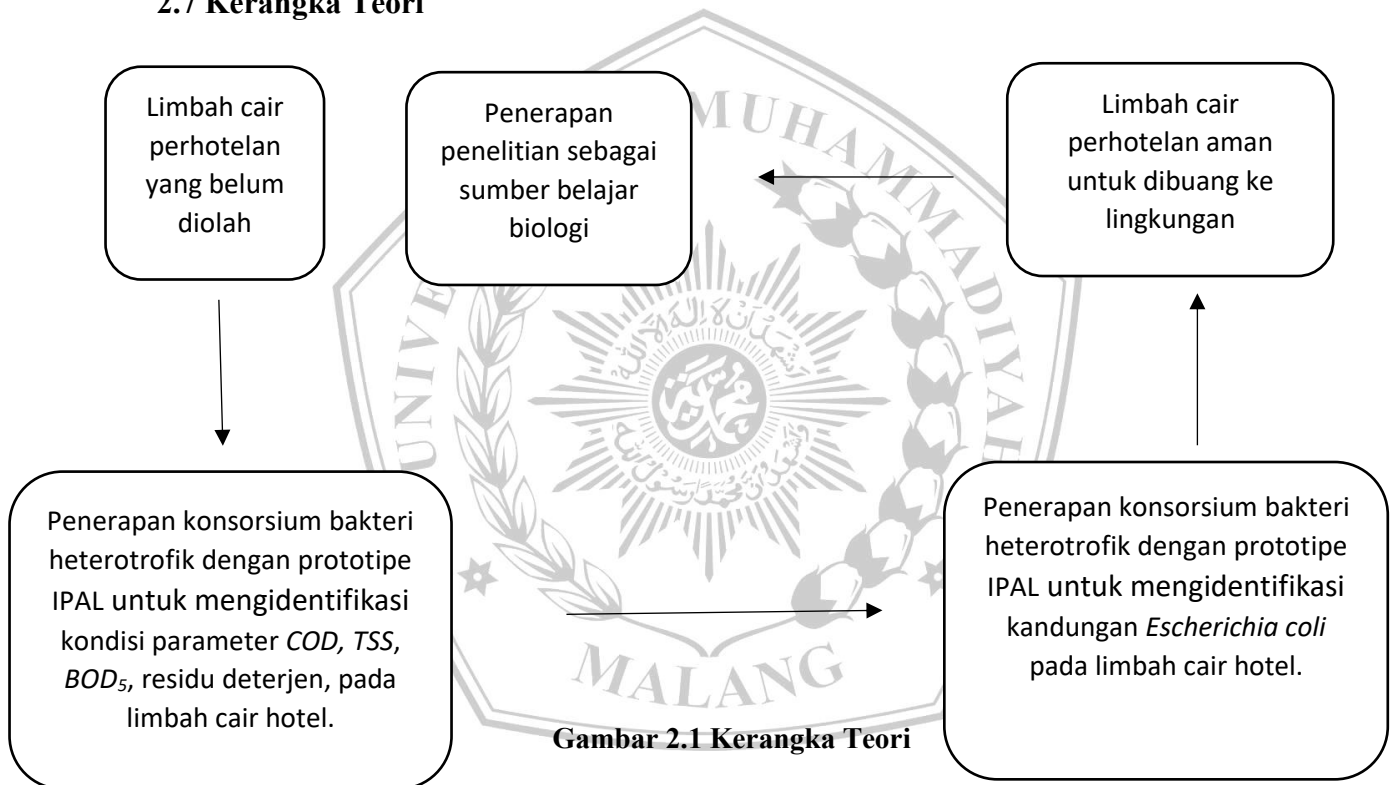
2.7 Kerangka Teori

Limbah cair perhotelan yang belum diolah

Penerapan penelitian sebagai sumber belajar biologi

Limbah cair perhotelan aman untuk dibuang ke lingkungan

Penerapan konsorsium bakteri heterotrofik dengan prototipe IPAL untuk mengidentifikasi kondisi parameter *COD, TSS*, *BOD$_5$*, residu deterjen, pada limbah cair hotel.

Penerapan konsorsium bakteri heterotrofik dengan prototipe IPAL untuk mengidentifikasi kandungan *Escherichia coli* pada limbah cair hotel.

UNIVERSITAS MUHAMMADIYAH MALANG

Gambar 2.1 Kerangka Teori